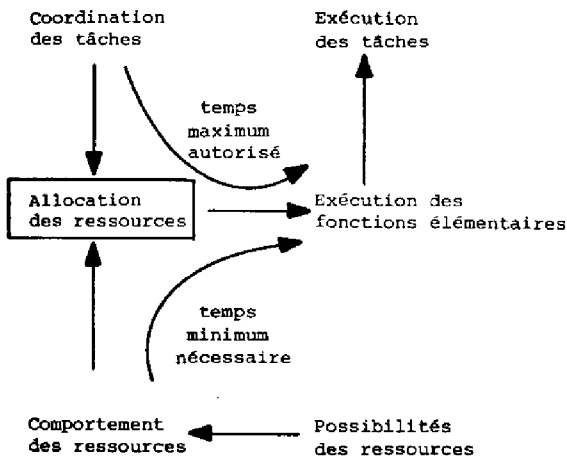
Coordination des tâches

Exécution des tâches

temps maximum autorisé

Allocation des ressources

Exécution des fonctions élémentaires

temps minimum nécessaire

Comportement des ressources

Possibilités des ressources